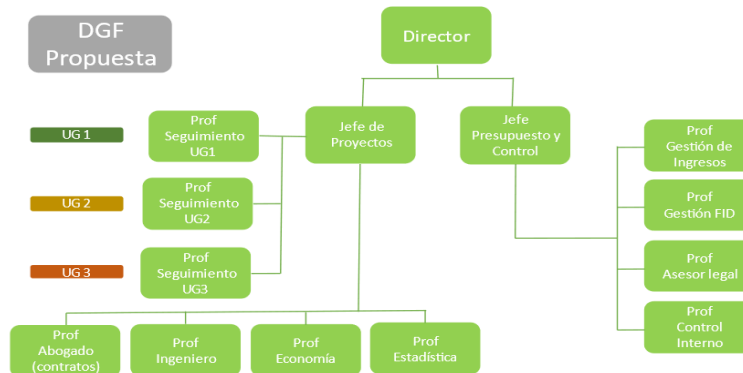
DGF Propuesta

Director

UG 1

UG 2

UG 3

Prof Seguimiento UG1

Prof Seguimiento UG2

Prof Seguimiento UG3

Jefe de Proyectos

Jefe Presupuesto y Control

Prof Gestión de Ingresos

Prof Gestión FID

Prof Asesor legal

Prof Control Interno

Prof Abogado (contratos)

Prof Ingeniero

Prof Economía

Prof Estadística